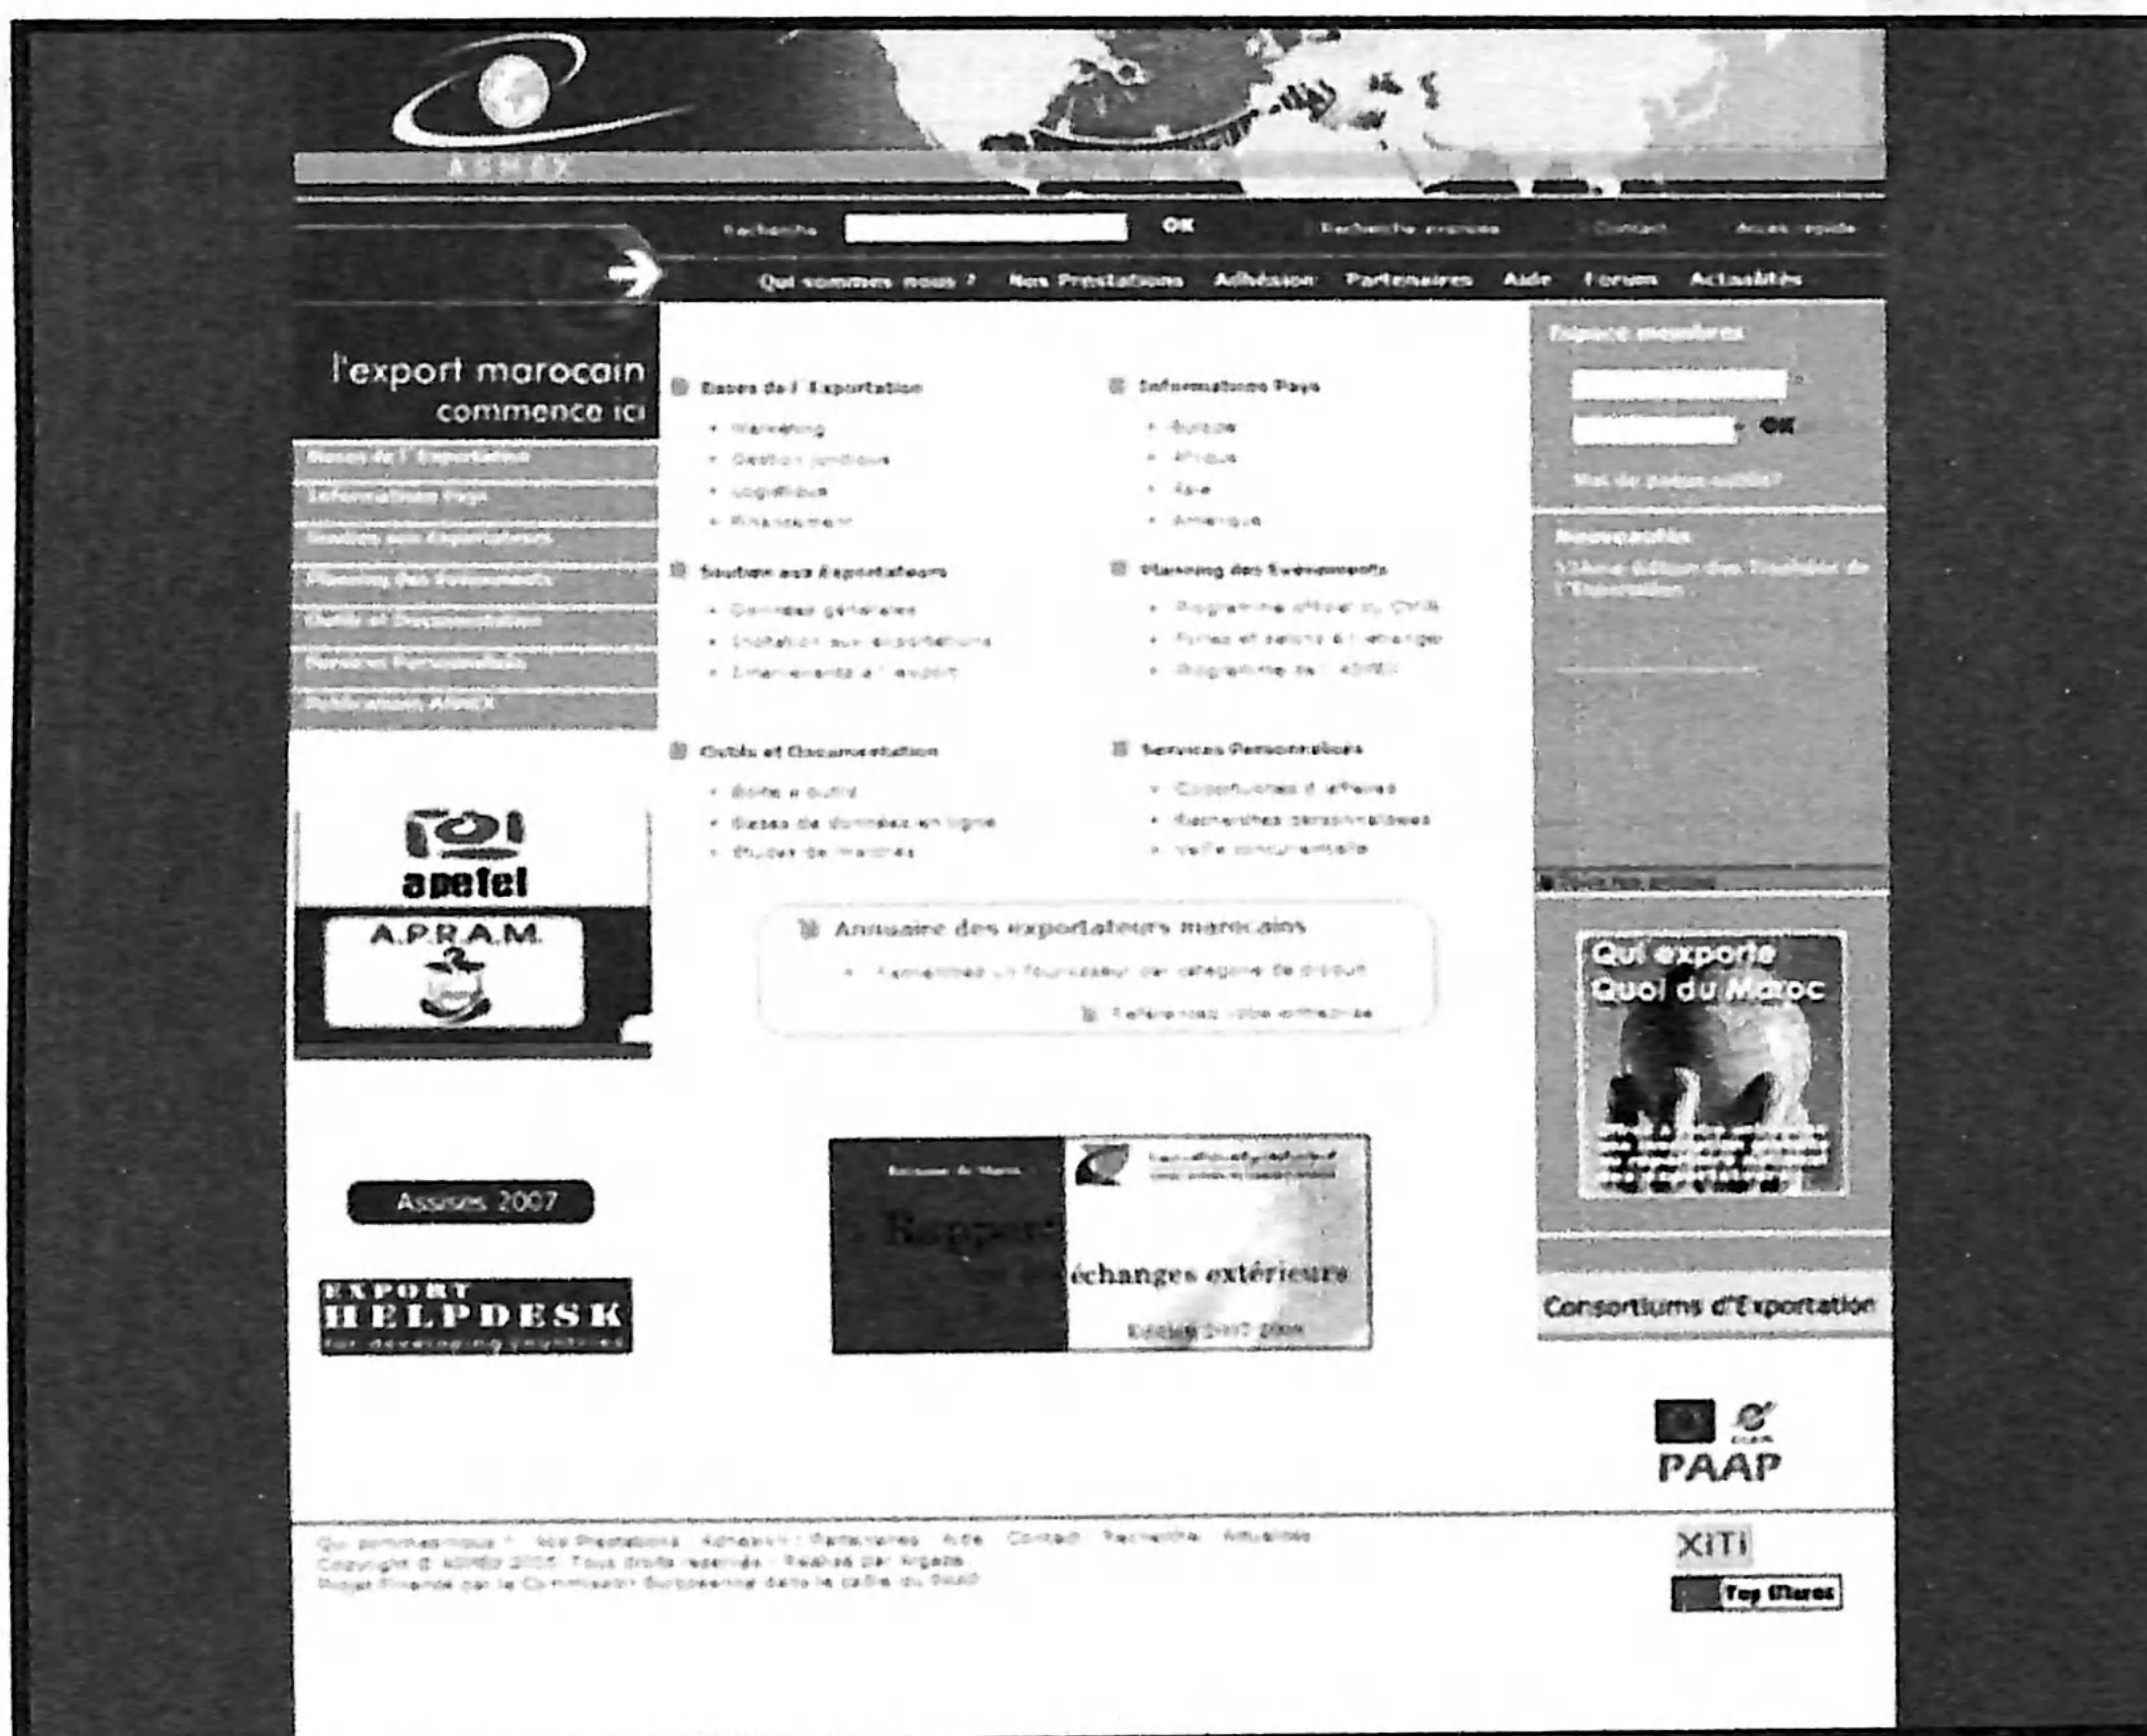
ASMEX

Recherche OK Recherche avancée Contact Accès rapide

Qui sommes nous ? Nos Prestations Adhésion Partenaires Aide Forum Actualités

l'export marocain commence ici

Bases de l'Exportation
Informations Pays
Soutien aux Exportateurs
Planning des Evénements
Outils et Documentation
Services Personnalisés
Publications ASMEX

Bases de l'Exportation
• Marketing
• Gestion juridique
• Logistique
• Financement

Informations Pays
• Europe
• Afrique
• Asie
• Amérique

Soutien aux Exportateurs
• Données générales
• Incitation aux exportations
• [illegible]

Planning des Evénements
• Programme officiel du CMPE
• Foires et salons à l'étranger
• Programme de l'ASMEX

Outils et Documentation
• Boîte à outils
• Bases de données en ligne
• Etudes de marchés

Services Personnalisés
• Consultations d'affaires
• Recherches personnalisées
• Veille concurrentielle

Annuaire des exportateurs marocains
• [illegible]
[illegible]

Espace membres
OK
Mot de passe oublié?

Nouveautés
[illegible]

apefel
A.P.R.A.M.

Assises 2007

EXPORT HELPDESK for developing countries

Rapport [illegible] échanges extérieurs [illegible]

Qui exporte Quoi du Maroc

Consortiums d'Exportation

PAAP

Qui sommes-nous ? Nos Prestations Adhésion Partenaires Aide Contact Recherche Actualités
Copyright © ASMEX 2006. Tous droits réservés. Réalisé par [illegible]
Projet financé par la Commission Européenne dans le cadre du PAAP

XiTi
Top Maroc